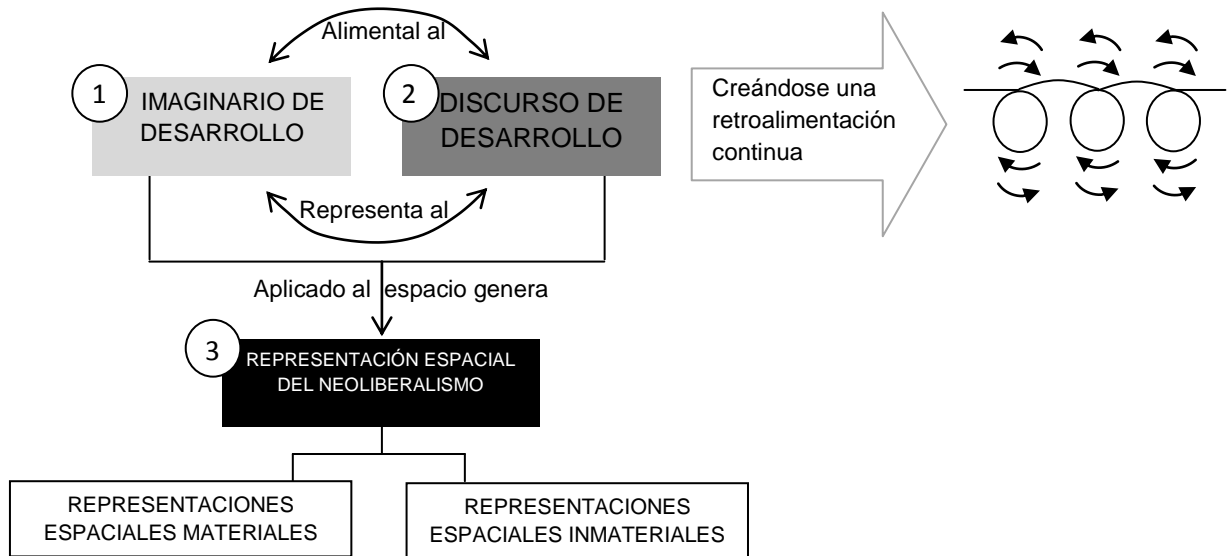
Alimental al

1 IMAGINARIO DE DESARROLLO

2 DISCURSO DE DESARROLLO

Creándose una retroalimentación continua

Representa al

Aplicado al espacio genera

3 REPRESENTACIÓN ESPACIAL DEL NEOLIBERALISMO

REPRESENTACIONES ESPACIALES MATERIALES

REPRESENTACIONES ESPACIALES INMATERIALES